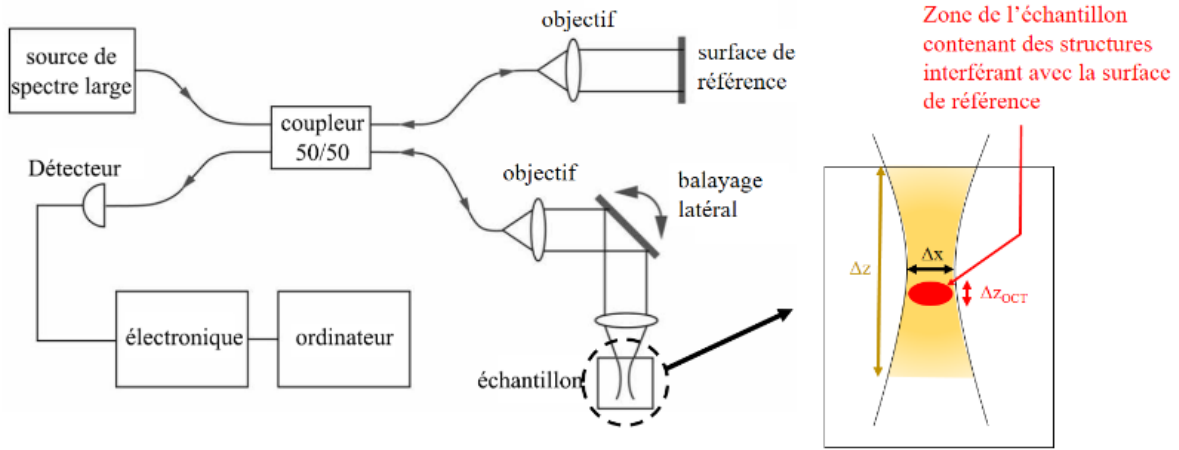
source de spectre large

coupleur 50/50

Détecteur

objectif

surface de référence

objectif

balayage latéral

électronique

ordinateur

échantillon

Zone de l'échantillon contenant des structures interférant avec la surface de référence

$\Delta z$

$\Delta x$

$\Delta z_{OCT}$